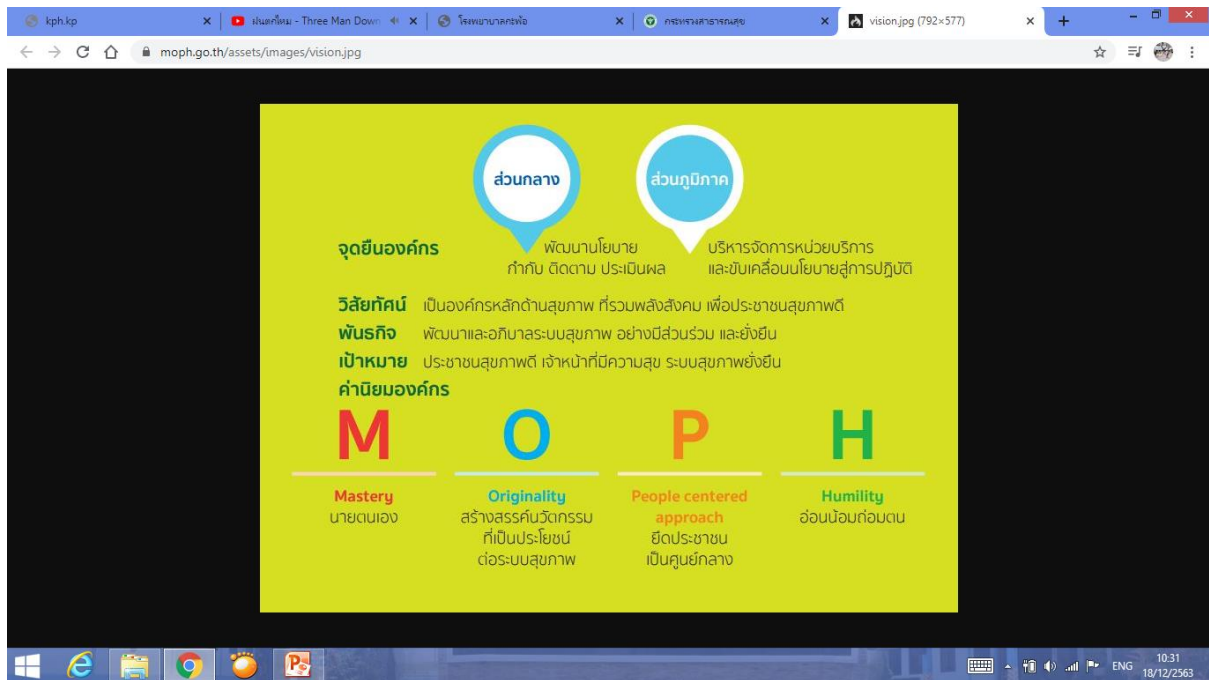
kph.kp
เล่นเกมใหม่ - Three Man Down
โรงพยาบาลกะพ้อ
กระทรวงสาธารณสุข
vision.jpg (792×577)

moph.go.th/assets/images/vision.jpg

ส่วนกลาง

ส่วนภูมิภาค

จุดยืนองค์กร

พัฒนานโยบาย
กำกับ ติดตาม ประเมินผล

บริหารจัดการหน่วยบริการ
และขับเคลื่อนนโยบายสู่การปฏิบัติ

วิสัยทัศน์ เป็นองค์กรหลักด้านสุขภาพ ที่รวมพลังสังคม เพื่อประชาชนสุขภาพดี
พันธกิจ พัฒนาและอภิบาลระบบสุขภาพ อย่างมีส่วนร่วม และยั่งยืน
เป้าหมาย ประชาชนสุขภาพดี เจ้าหน้าที่มีความสุข ระบบสุขภาพยั่งยืน
ค่านิยมองค์กร

M O P H

Mastery
นายตนเอง

Originality
สร้างสรรค์นวัตกรรม
ที่เป็นประโยชน์
ต่อระบบสุขภาพ

People centered approach
ยึดประชาชน
เป็นศูนย์กลาง

Humility
อ่อนน้อมถ่อมตน

ENG 10:31 18/12/2563